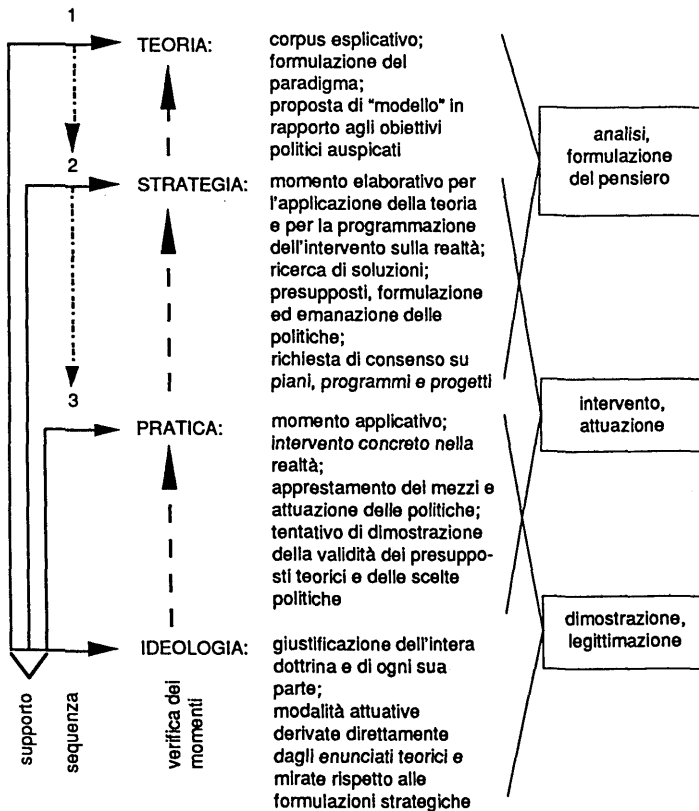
1

TEORIA: corpus esplicativo; formulazione del paradigma; proposta di "modello" in rapporto agli obiettivi politici auspicati

2

STRATEGIA: momento elaborativo per l'applicazione della teoria e per la programmazione dell'intervento sulla realtà; ricerca di soluzioni; presupposti, formulazione ed emanazione delle politiche; richiesta di consenso su piani, programmi e progetti

3

PRATICA: momento applicativo; intervento concreto nella realtà; apprestamento dei mezzi e attuazione delle politiche; tentativo di dimostrazione della validità dei presupposti teorici e delle scelte politiche

IDEOLOGIA: giustificazione dell'intera dottrina e di ogni sua parte; modalità attuative derivate direttamente dagli enunciati teorici e mirate rispetto alle formulazioni strategiche

analisi, formulazione del pensiero

intervento, attuazione

dimostrazione, legittimazione

supporto

sequenza

verifica dei momenti